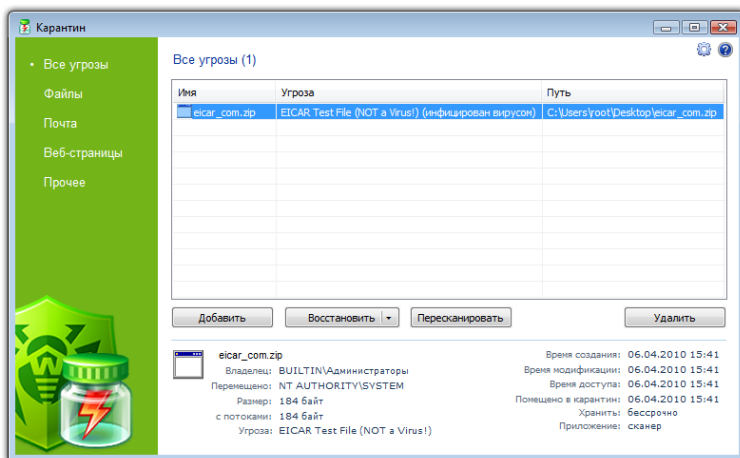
Карантин

• Все угрозы
Файлы
Почта
Веб-страницы
Прочее

Все угрозы (1)

| Имя | Угроза | Путь |
|---|---|---|
| eicar_com.zip | EICAR Test File (NOT a Virus!) (инфицирован вирусом) | C:\Users\root\Desktop\eicar_com.zip |

Добавить
Восстановить
Пересканировать
Удалить

eicar_com.zip
Владелец: BUILTIN\Администраторы
Перемещено: NT AUTHORITY\SYSTEM
Размер: 184 байт
с потоками: 184 байт
Угроза: EICAR Test File (NOT a Virus!)

Время создания: 06.04.2010 15:41
Время модификации: 06.04.2010 15:41
Время доступа: 06.04.2010 15:41
Помещено в карантин: 06.04.2010 15:41
Хранить: бессрочно
Приложение: сканер